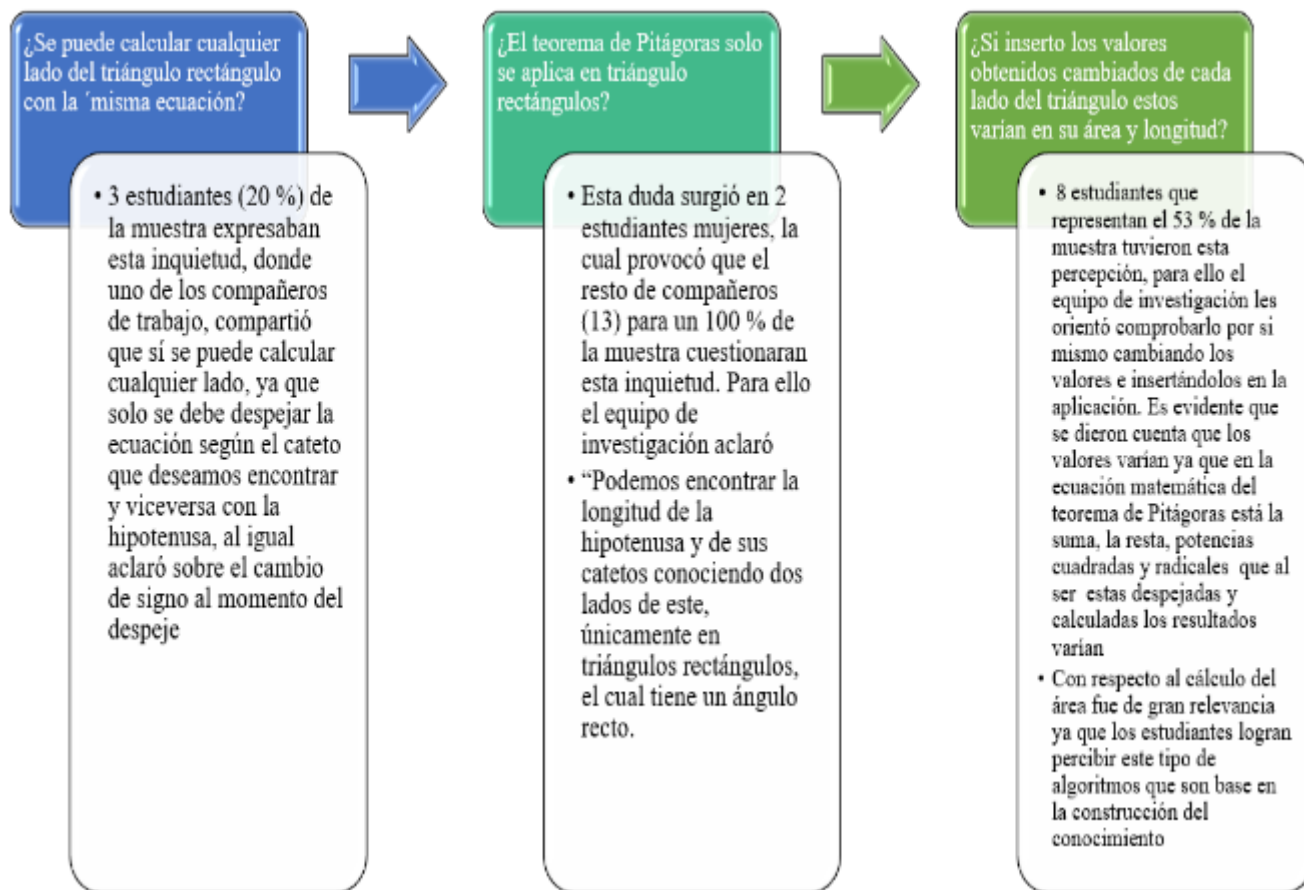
¿Se puede calcular cualquier lado del triángulo rectángulo con la ´misma ecuación?

• 3 estudiantes (20 %) de la muestra expresaban esta inquietud, donde uno de los compañeros de trabajo, compartió que sí se puede calcular cualquier lado, ya que solo se debe despejar la ecuación según el cateto que deseamos encontrar y viceversa con la hipotenusa, al igual aclaró sobre el cambio de signo al momento del despeje

¿El teorema de Pitágoras solo se aplica en triángulo rectángulos?

• Esta duda surgió en 2 estudiantes mujeres, la cual provocó que el resto de compañeros (13) para un 100 % de la muestra cuestionaran esta inquietud. Para ello el equipo de investigación aclaró

• "Podemos encontrar la longitud de la hipotenusa y de sus catetos conociendo dos lados de este, únicamente en triángulos rectángulos, el cual tiene un ángulo recto.

¿Si inserto los valores obtenidos cambiados de cada lado del triángulo estos varían en su área y longitud?

• 8 estudiantes que representan el 53 % de la muestra tuvieron esta percepción, para ello el equipo de investigación les orientó comprobarlo por si mismo cambiando los valores e insertándolos en la aplicación. Es evidente que se dieron cuenta que los valores varían ya que en la ecuación matemática del teorema de Pitágoras está la suma, la resta, potencias cuadradas y radicales que al ser estas despejadas y calculadas los resultados varían

• Con respecto al cálculo del área fue de gran relevancia ya que los estudiantes logran percibir este tipo de algoritmos que son base en la construcción del conocimiento